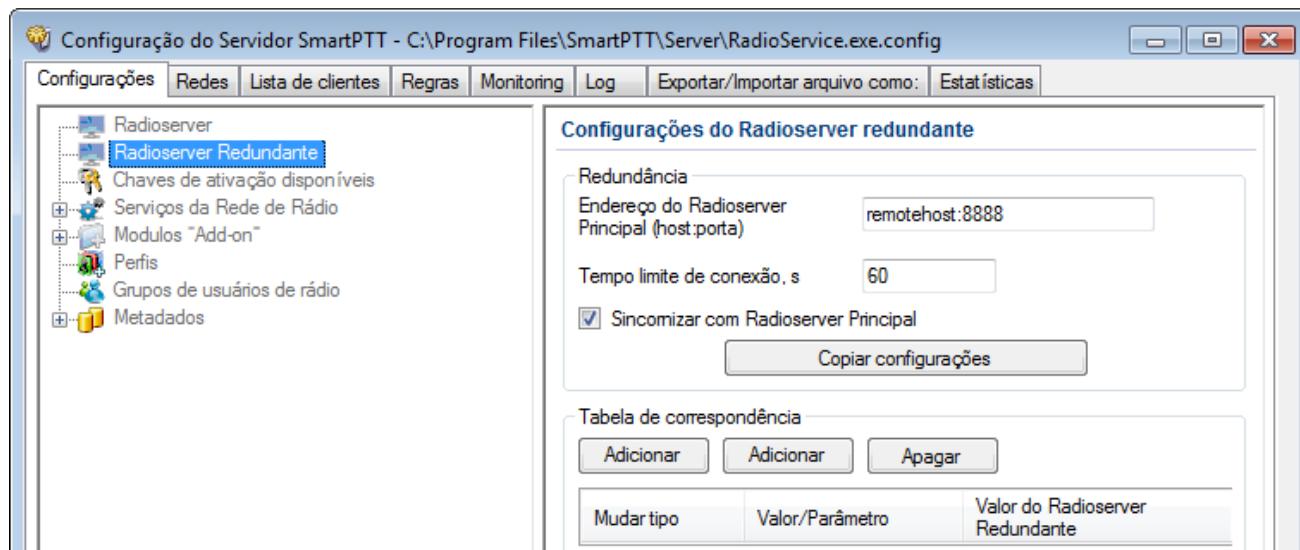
Configuração do Servidor SmartPTT - C:\Program Files\SmartPTT\Server\RadioService.exe.config

Configurações | Redes | Lista de clientes | Regras | Monitoring | Log | Exportar/Importar arquivo como: | Estatísticas

Radioserver
Radioserver Redundante
Chaves de ativação disponíveis
Serviços da Rede de Rádio
Modulos "Add-on"
Perfis
Grupos de usuários de rádio
Metadados

Configurações do Radioserver redundante

Redundância
Endereço do Radioserver Principal (host:porta) remotehost:8888
Tempo limite de conexão, s 60
Sincornizar com Radioserver Principal
Copiar configurações

Tabela de correspondência
Adicionar | Adicionar | Apagar

| Mudar tipo | Valor/Parâmetro | Valor do Radioserver Redundante |
|---|---|---|